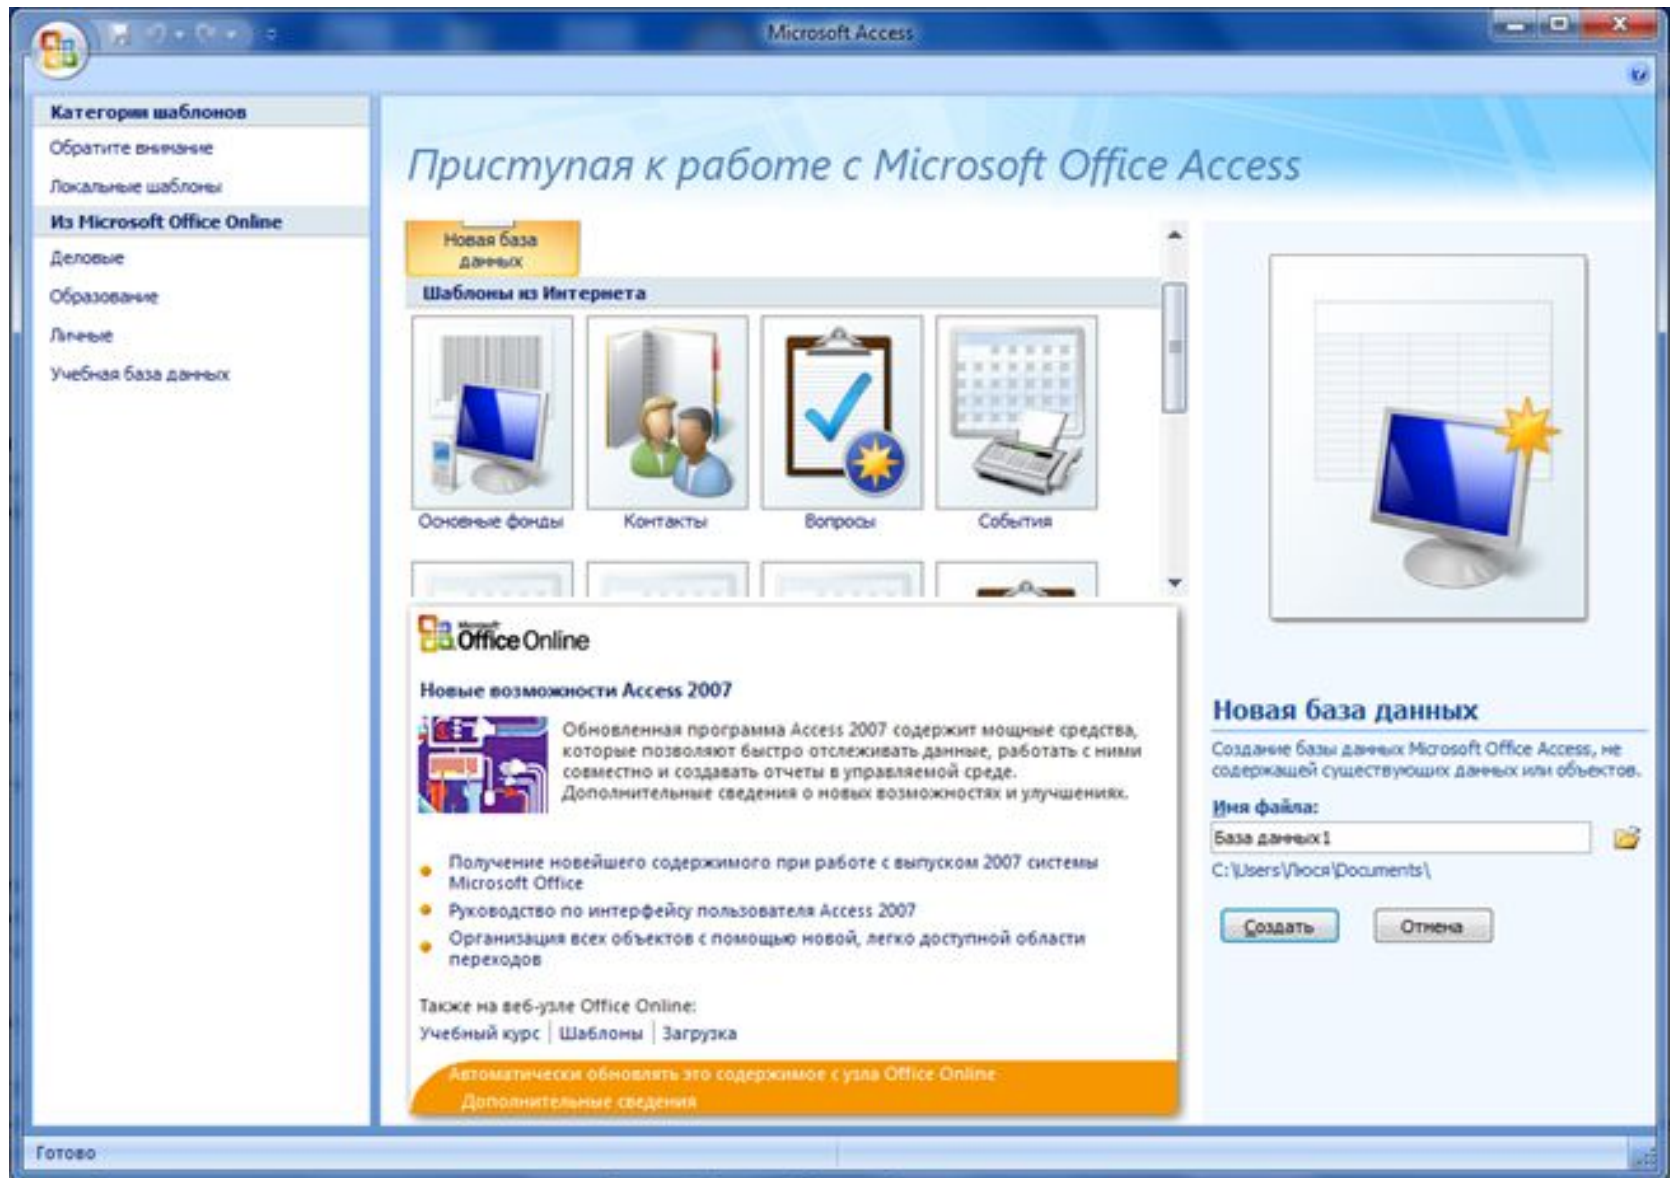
Microsoft Access

Категории шаблонов
Обратите внимание
Локальные шаблоны
Из Microsoft Office Online
Деловые
Образование
Личные
Учебная база данных

Приступая к работе с Microsoft Office Access

Новая база данных

Шаблоны из Интернета

Основные фонды
Контакты
Вопросы
События

Microsoft Office Online

Новые возможности Access 2007

Обновленная программа Access 2007 содержит мощные средства, которые позволяют быстро отслеживать данные, работать с ними совместно и создавать отчеты в управляемой среде. Дополнительные сведения о новых возможностях и улучшениях.

Получение новейшего содержимого при работе с выпуском 2007 системы Microsoft Office
Руководство по интерфейсу пользователя Access 2007
Организация всех объектов с помощью новой, легко доступной области переходов

Также на веб-узле Office Online:
Учебный курс | Шаблоны | Загрузка

Автоматически обновлять это содержимое с узла Office Online
Дополнительные сведения

Новая база данных

Создание базы данных Microsoft Office Access, не содержащей существующих данных или объектов.

Имя файла:
База данных1
C:\Users\Люся\Documents\

Создать
Отмена

Готово